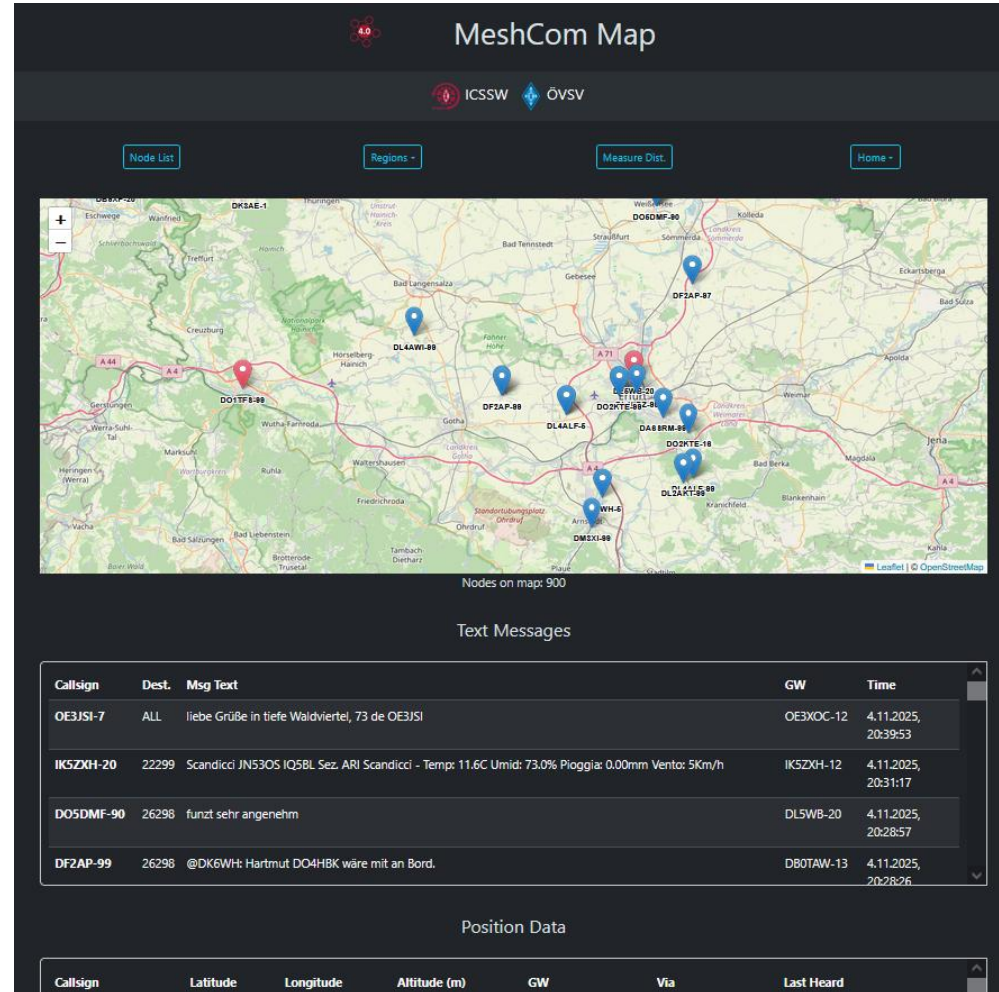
4.0

MeshCom Map

ICSSW ÖVSV

Node List

Regions

Measure Dist.

Home

+

−

DK5AE-1

DO6DMF-90

DF2AP-97

DL4AWI-99

DO1TF8-99

DF2AP-99

DL4ALF-5

DO2KTE-99

DA88RM-99

DO2KTE-16

DL2AKT-99

DM3XI-99

Eschwege Wanfried Thüringen Weißensee Kölleda Bad Tennstedt Straußfurt Sömmerda Treffurt Gebesee Eckartsberga Bad Langensalza Bad Sulza Creuzburg Nationalpark Hainich Hörselberg-Hainich Apolda A 44 A 4 A 71 Gerstungen Werra-Suhl-Tal Gotha Erfurt Weimar Wutha-Farnroda Jena Heringen (Werra) Ruhla Waltershausen Bad Berka Magdala Friedrichroda Blankenhain Kranichfeld Vacha Ohrdruf Arnstadt Bad Salzungen Bad Liebenstein Brotterode-Trusetal Tambach-Dietharz Kahla Plaue

Leaflet | © OpenStreetMap

Nodes on map: 900

Text Messages

| Callsign | Dest. | Msg Text | GW | Time |
|---|---|---|---|---|
| OE3JSI-7 | ALL | liebe Grüße in tiefe Waldviertel, 73 de OE3JSI | OE3XOC-12 | 4.11.2025, 20:39:53 |
| IK5ZXH-20 | 22299 | Scandicci JN53OS IQ5BL Sez. ARI Scandicci - Temp: 11.6C Umid: 73.0% Pioggia: 0.00mm Vento: 5Km/h | IK5ZXH-12 | 4.11.2025, 20:31:17 |
| DO5DMF-90 | 26298 | funzt sehr angenehm | DL5WB-20 | 4.11.2025, 20:28:57 |
| DF2AP-99 | 26298 | @DK6WH: Hartmut DO4HBK wäre mit an Bord. | DB0TAW-13 | 4.11.2025, 20:28:26 |

Position Data

| Callsign | Latitude | Longitude | Altitude (m) | GW | Via | Last Heard |
|---|---|---|---|---|---|---|